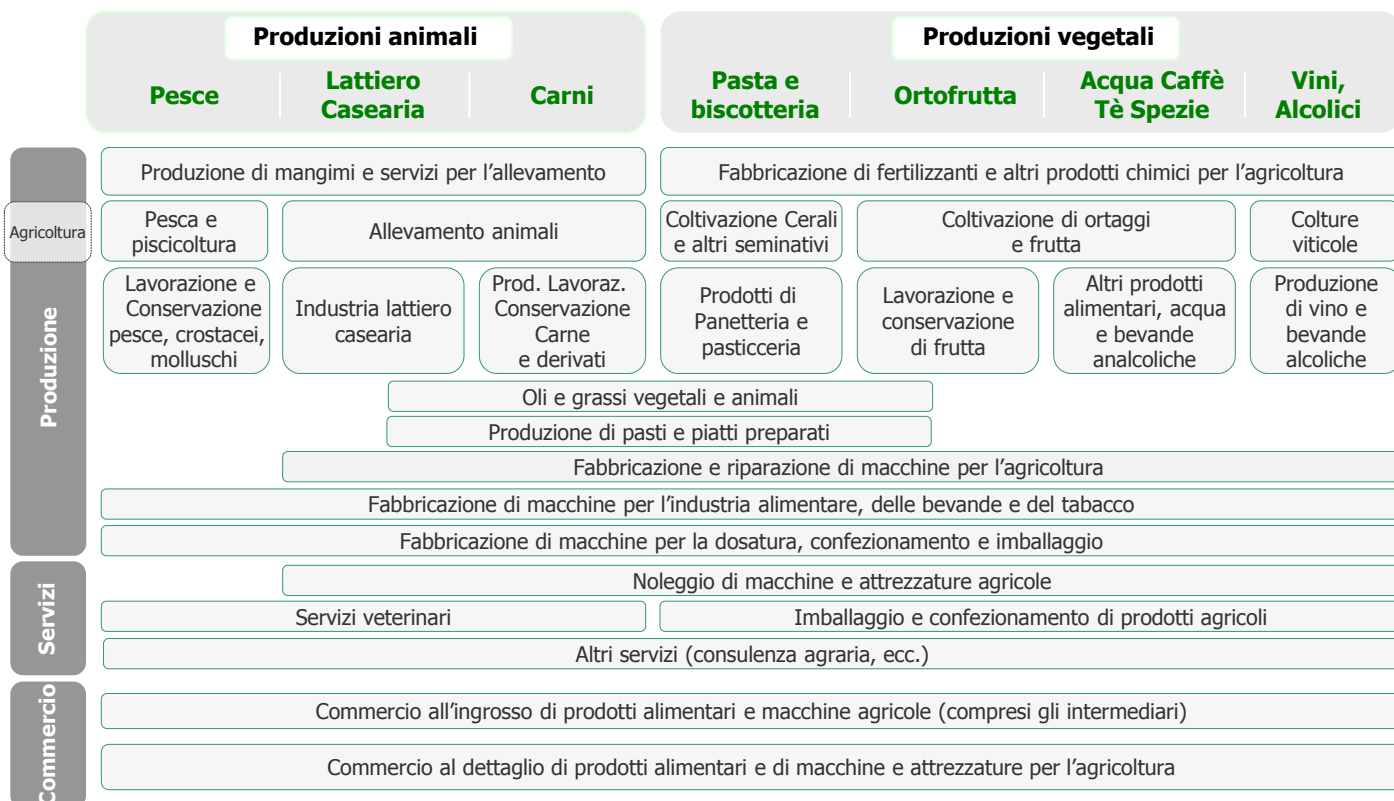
Produzioni animali

Pesce | Lattiero Casearia | Carni

Produzioni vegetali

Pasta e biscotteria | Ortofrutta | Acqua Caffè Tè Spezie | Vini, Alcolici

Produzione

Produzione di mangimi e servizi per l'allevamento

Fabbricazione di fertilizzanti e altri prodotti chimici per l'agricoltura

Agricoltura

Pesca e piscicoltura

Allevamento animali

Coltivazione Cerali e altri seminativi

Coltivazione di ortaggi e frutta

Colture viticole

Lavorazione e Conservazione pesce, crostacei, molluschi

Industria lattiero casearia

Prod. Lavoraz. Conservazione Carne e derivati

Prodotti di Panetteria e pasticceria

Lavorazione e conservazione di frutta

Altri prodotti alimentari, acqua e bevande analcoliche

Produzione di vino e bevande alcoliche

Oli e grassi vegetali e animali

Produzione di pasti e piatti preparati

Fabbricazione e riparazione di macchine per l'agricoltura

Fabbricazione di macchine per l'industria alimentare, delle bevande e del tabacco

Fabbricazione di macchine per la dosatura, confezionamento e imballaggio

Servizi

Noleggio di macchine e attrezzature agricole

Servizi veterinari

Imballaggio e confezionamento di prodotti agricoli

Altri servizi (consulenza agraria, ecc.)

Commercio

Commercio all'ingrosso di prodotti alimentari e macchine agricole (compresi gli intermediari)

Commercio al dettaglio di prodotti alimentari e di macchine e attrezzature per l'agricoltura